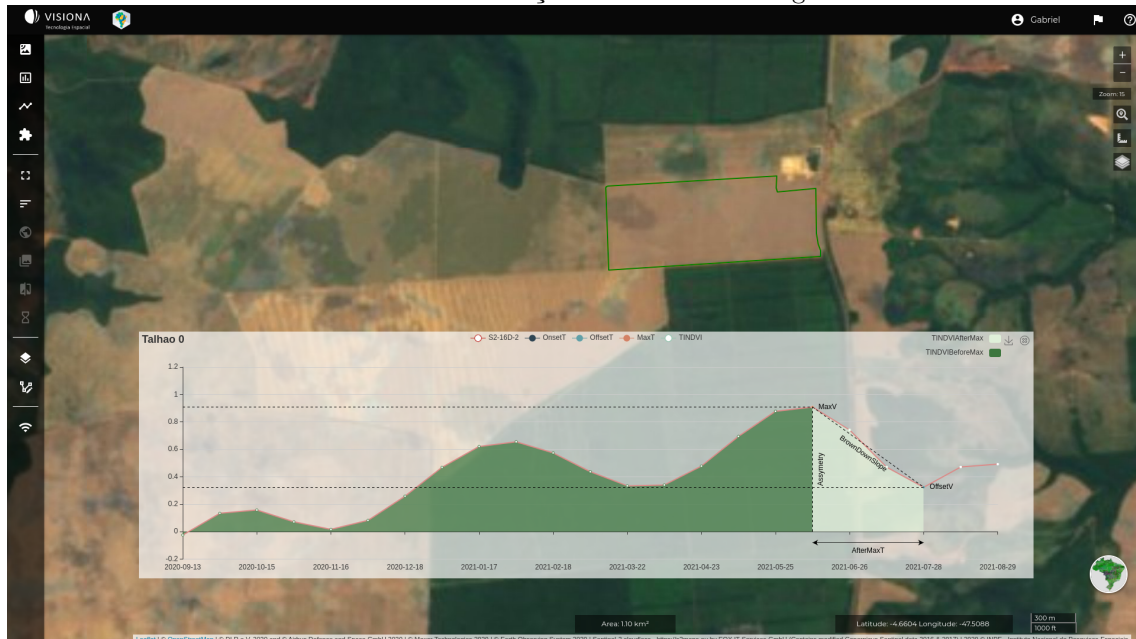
VISIONA
Tecnologia espacial

Gabriel

+
−
Zoom: 15

Talhao 0

S2-16D-2 OnsetT OffsetT MaxT TINDVI

TINDVIAfterMax
TINDVIBeforeMax

1.2
1
0.8
0.6
0.4
0.2
0
-0.2

MaxV
BrownDownSlope
Assymetry
OffsetV
AfterMaxT

2020-09-13 2020-10-15 2020-11-16 2020-12-18 2021-01-17 2021-02-18 2021-03-22 2021-04-23 2021-05-25 2021-06-26 2021-07-28 2021-08-29

Area: 1.10 km²

Latitude: -4.6604 Longitude: -47.5088

300 m
1000 ft

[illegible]